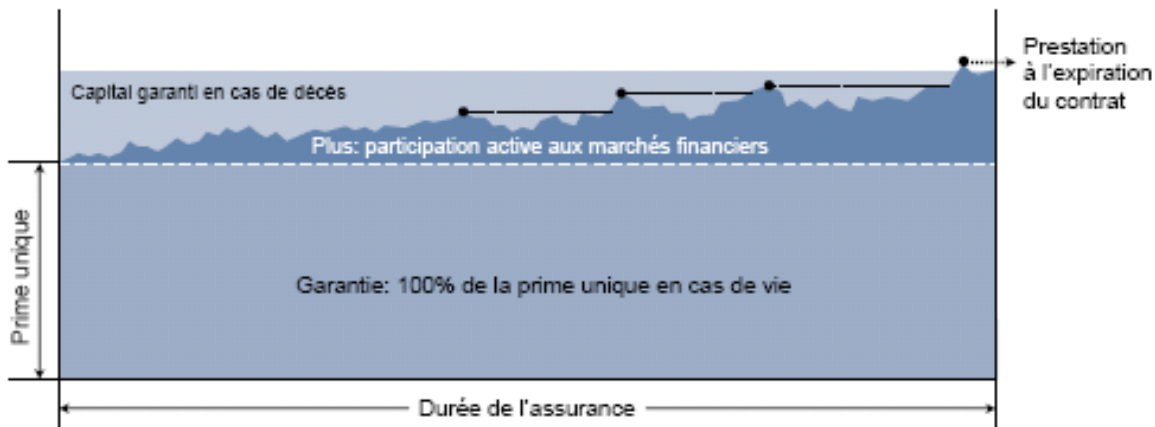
Capital garanti en cas de décès

Prestation à l'expiration du contrat

Plus: participation active aux marchés financiers

Prime unique

Garantie: 100% de la prime unique en cas de vie

Durée de l'assurance